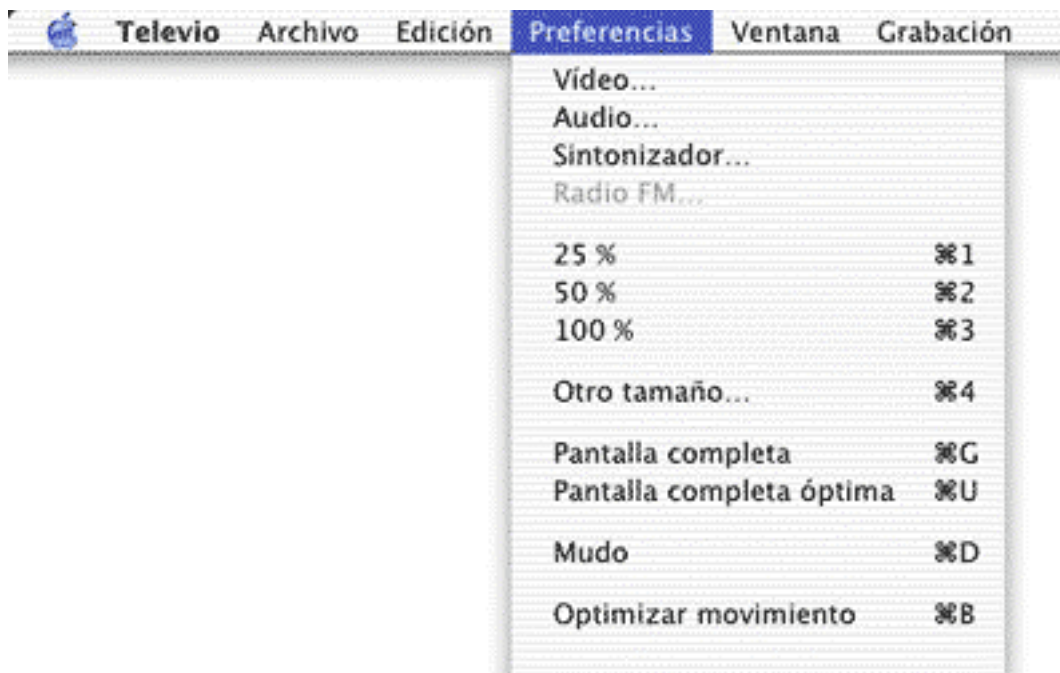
Televio Archivo Edición Preferencias Ventana Grabación

Vídeo...
Audio...
Sintonizador...
Radio FM...

25 % ⌘1
50 % ⌘2
100 % ⌘3

Otro tamaño... ⌘4

Pantalla completa ⌘G
Pantalla completa óptima ⌘U

Mudo ⌘D

Optimizar movimiento ⌘B